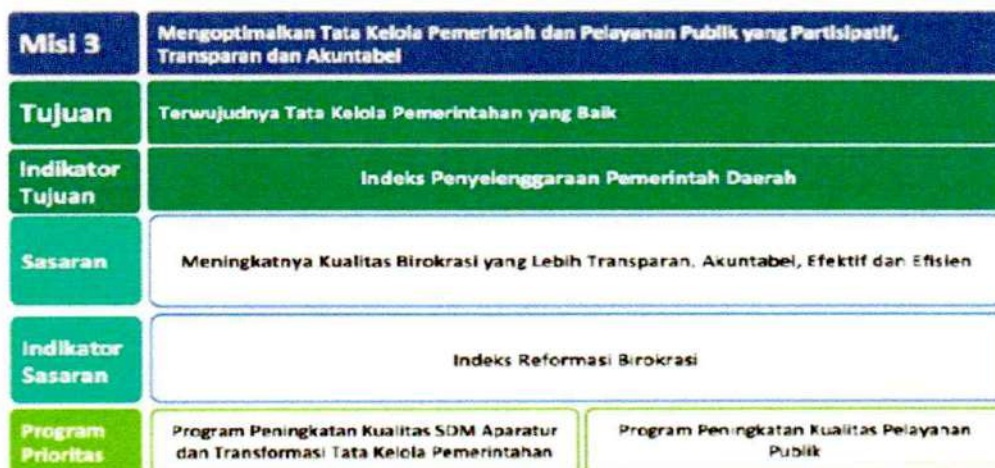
Misi 3

Mengoptimalkan Tata Kelola Pemerintah dan Pelayanan Publik yang Partisipatif, Transparan dan Akuntabel

Tujuan

Terwujudnya Tata Kelola Pemerintahan yang Baik

Indikator Tujuan

Indeks Penyelenggaraan Pemerintah Daerah

Sasaran

Meningkatnya Kualitas Birokrasi yang Lebih Transparan, Akuntabel, Efektif dan Efisien

Indikator Sasaran

Indeks Reformasi Birokrasi

Program Prioritas

Program Peningkatan Kualitas SDM Aparatur dan Transformasi Tata Kelola Pemerintahan

Program Peningkatan Kualitas Pelayanan Publik